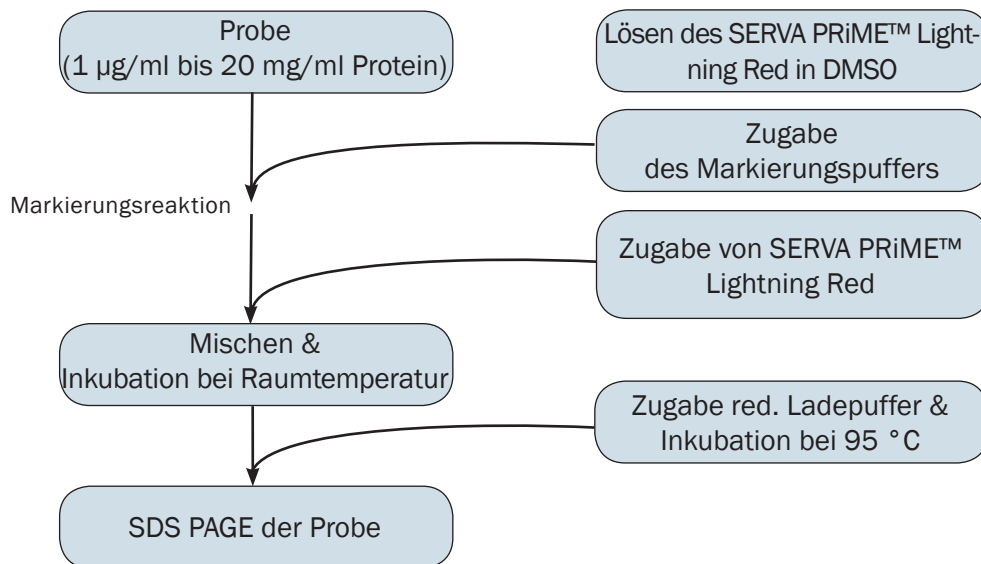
Probe
(1 µg/ml bis 20 mg/ml Protein)

Lösen des SERVA PRiME™ Lightning Red in DMSO

Zugabe
des Markierungspuffers

Markierungsreaktion

Zugabe von SERVA PRiME™ Lightning Red

Mischen &
Inkubation bei Raumtemperatur

Zugabe red. Ladepuffer &
Inkubation bei 95 °C

SDS PAGE der Probe